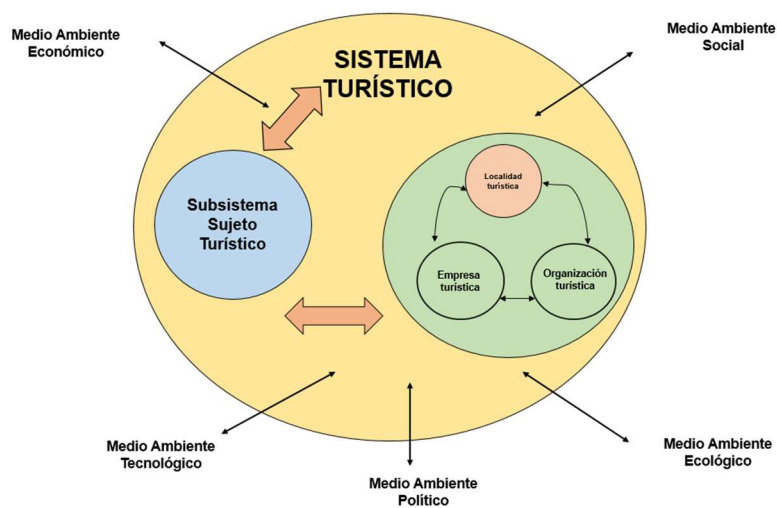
Medio Ambiente Económico

SISTEMA TURÍSTICO

Medio Ambiente Social

Subsistema Sujeto Turístico

Localidad turística

Empresa turística

Organización turística

Medio Ambiente Tecnológico

Medio Ambiente Político

Medio Ambiente Ecológico